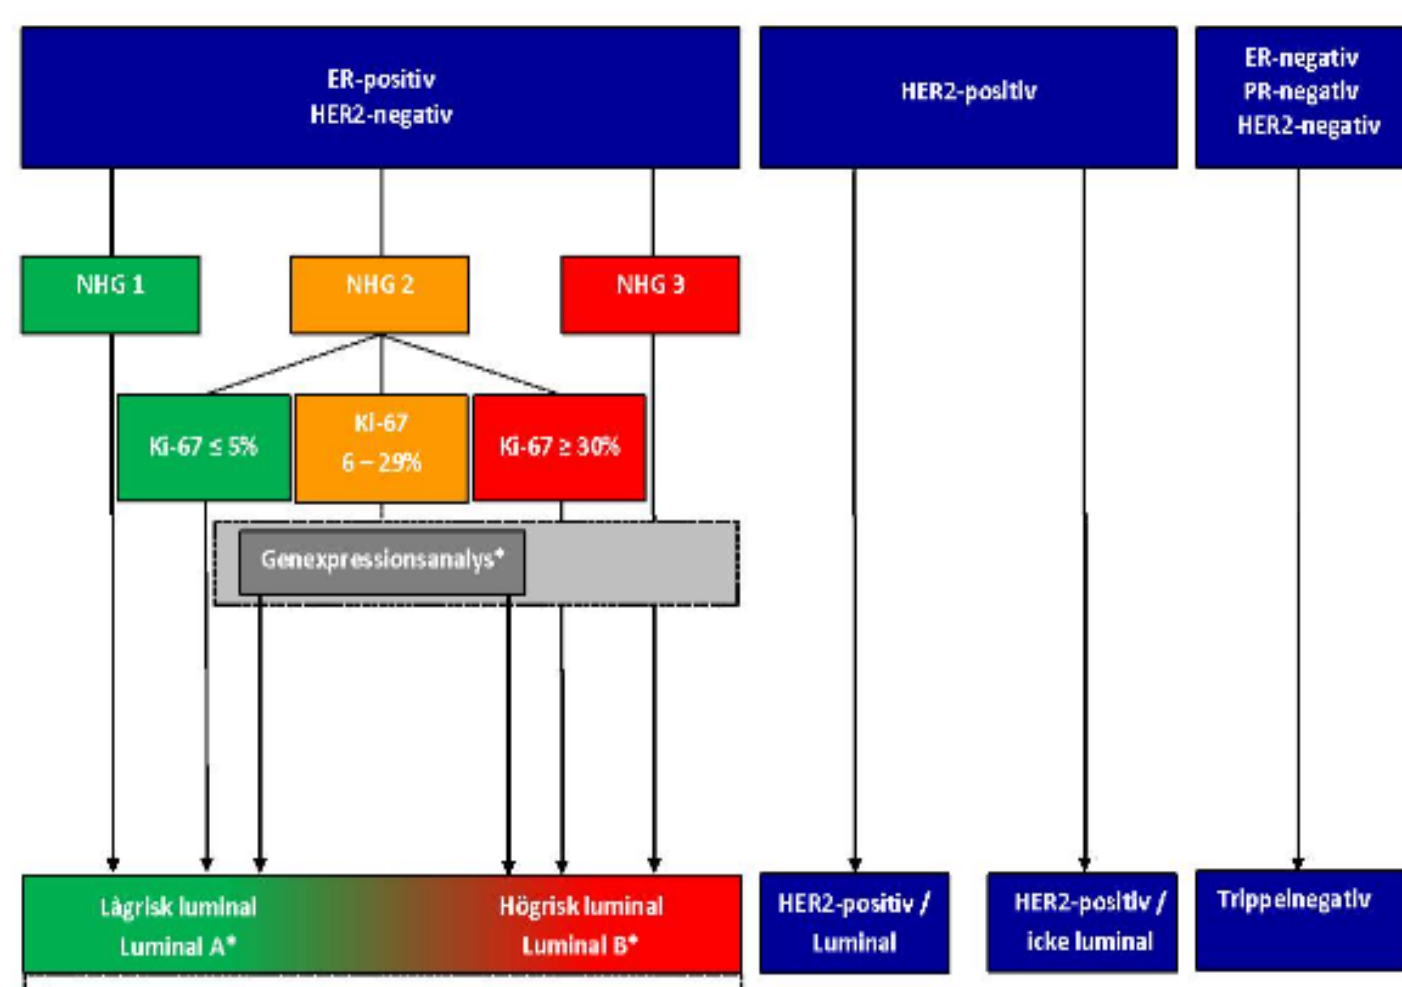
ER-positiv
HER2-negativ

HER2-positiv

ER-negativ
PR-negativ
HER2-negativ

NHG 1

NHG 2

NHG 3

Ki-67 ≤ 5%

Ki-67
6 – 29%

Ki-67 ≥ 30%

Genexpressionsanalys*

Lågrisk luminal
Luminal A*

Högrisk luminal
Luminal B*

HER2-positiv /
Luminal

HER2-positiv /
icke luminal

Trippelnegativ